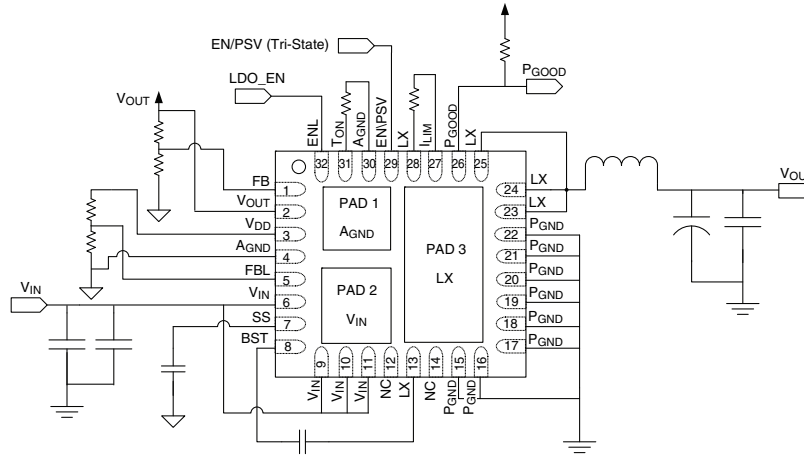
EN/PSV (Tri-State)

LDO_EN

$P_{GOOD}$

$V_{OUT}$

ENL
32
$T_{ON}$
31
$A_{GND}$
30
EN/PSV
29
LX
28
$I_{LIM}$
27
$P_{GOOD}$
26
LX
25

FB 1
$V_{OUT}$ 2
$V_{DD}$ 3
$A_{GND}$ 4
FBL 5
$V_{IN}$ 6
SS 7
BST 8

PAD 1
$A_{GND}$

PAD 2
$V_{IN}$

PAD 3
LX

24 LX
23 LX
22 $P_{GND}$
21 $P_{GND}$
20 $P_{GND}$
19 $P_{GND}$
18 $P_{GND}$
17 $P_{GND}$

9 $V_{IN}$
10 $V_{IN}$
11 $V_{IN}$
12 NC
13 LX
14 NC
15 $P_{GND}$
16 $P_{GND}$

$V_{IN}$

$V_{OU}$